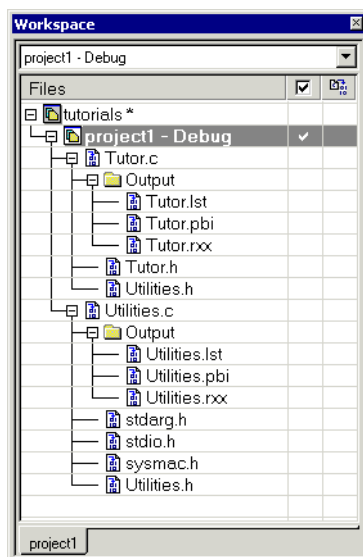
Workspace

project1 - Debug

Files

tutorials *
project1 - Debug
Tutor.c
Output
Tutor.lst
Tutor.pbi
Tutor.rxx
Tutor.h
Utilities.h
Utilities.c
Output
Utilities.lst
Utilities.pbi
Utilities.rxx
stdarg.h
stdio.h
sysmac.h
Utilities.h

project1